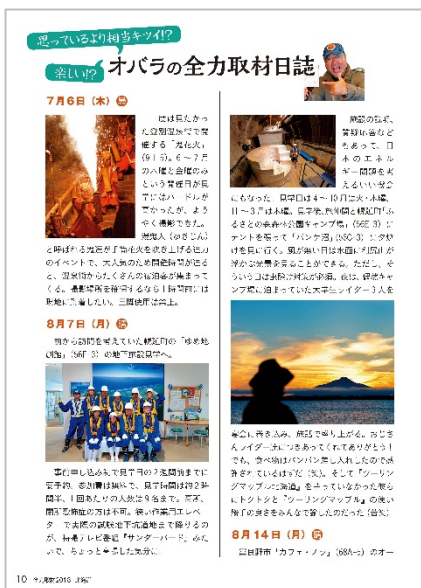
思っているより相当キツイ!?
楽しい!?
オバラの全力取材日誌

7月6日（木）

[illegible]は見たかった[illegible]で開催する「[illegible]火」（91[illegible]）。6～7月の木曜と金曜のみという開催日が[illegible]ハードルが高かったが、ようやく機会ができた。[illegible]と呼ばれる先達が「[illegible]」を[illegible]のイベントで、大人気のため開催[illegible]ると、混雑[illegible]たくさんの観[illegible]が集まってくる。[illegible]は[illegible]当日には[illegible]。

8月7日（月）

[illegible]の「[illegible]」（56F-3）の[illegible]

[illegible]

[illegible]の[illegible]、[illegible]もあって、日本のエネルギー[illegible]題を考えるいい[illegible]にもなった。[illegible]は4～10月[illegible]「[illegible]」は木曜、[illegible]「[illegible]」（56E-3）に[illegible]「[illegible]」（55G-3）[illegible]

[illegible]

8月14日（月）

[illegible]市「カフェ・ノン」（68A-5）のオー

10 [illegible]